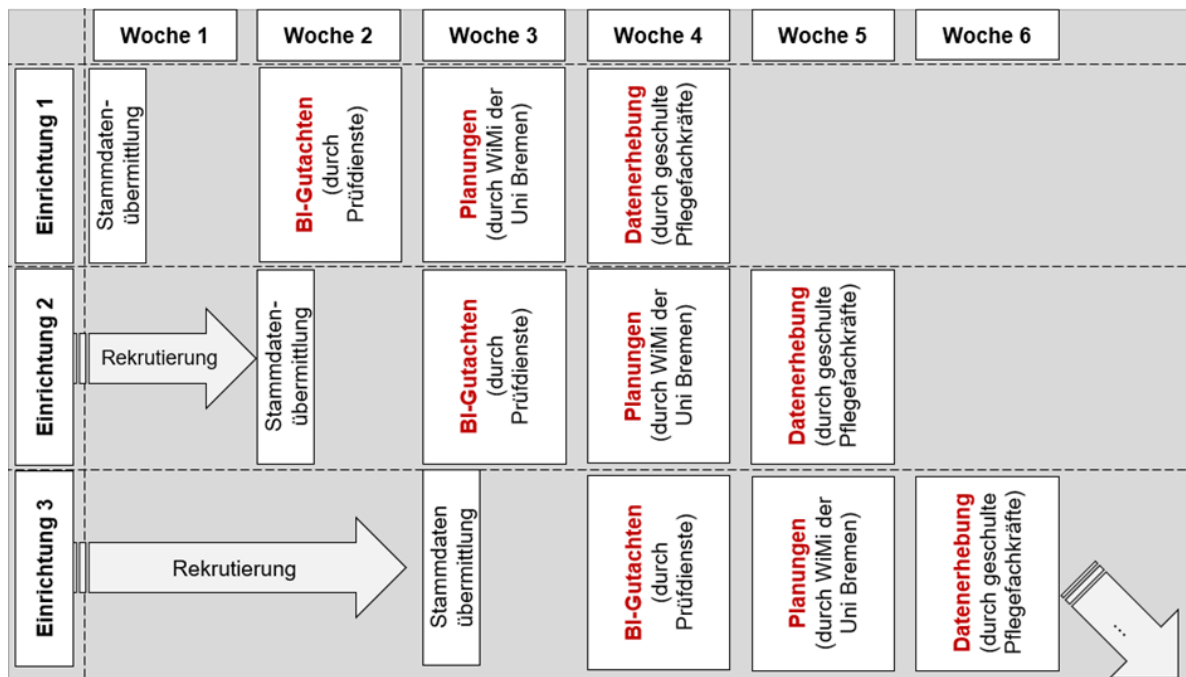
| | Woche 1 | Woche 2 | Woche 3 | Woche 4 | Woche 5 | Woche 6 |
|---|---|---|---|---|---|---|
| Einrichtung 1 | Stammdatenübermittlung | BI-Gutachten (durch Prüfdienste) | Planungen (durch WiMi der Uni Bremen) | Datenerhebung (durch geschulte Pflegefachkräfte) | | |
| Einrichtung 2 | Rekrutierung | Stammdatenübermittlung | BI-Gutachten (durch Prüfdienste) | Planungen (durch WiMi der Uni Bremen) | Datenerhebung (durch geschulte Pflegefachkräfte) | |
| Einrichtung 3 | Rekrutierung | | Stammdaten übermittlung | BI-Gutachten (durch Prüfdienste) | Planungen (durch WiMi der Uni Bremen) | Datenerhebung (durch geschulte Pflegefachkräfte) |

...